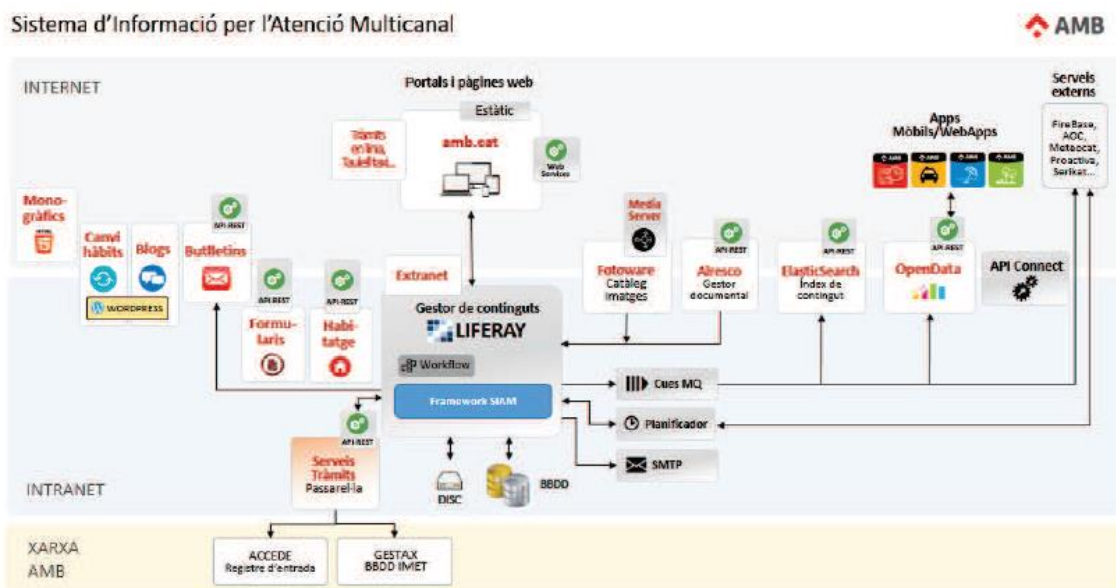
Sistema d'Informació per l'Atenció Multicanal

AMB

INTERNET

Portals i pàgines web

Estàtic

Tràmits en línia, Tauler..

amb.cat

Web Services

Serveis externs

FireBase, AOC, Meteocat, Proactiva, Sorikat...

Apps Mòbils/WebApps

Mono-gràfics

Canvi hàbits

Blogs

WORDPRESS

API REST

Butlletins

API REST

Formu-laris

API REST

Habi-tatge

Extranet

Media Server

Fotoware Catàleg imatges

API REST

Alresco Gestor documental

API REST

ElasticSearch Índex de contingut

API REST

OpenData

API Connect

Gestor de continguts

LIFERAY

Workflow

Framework SIAM

Cues MQ

Planificador

SMTP

API REST

Serveis Tràmits Passarel·la

DISC

BBDD

INTRANET

XARXA AMB

ACCEDE Registre d'entrada

GESTAX BBDD IMET